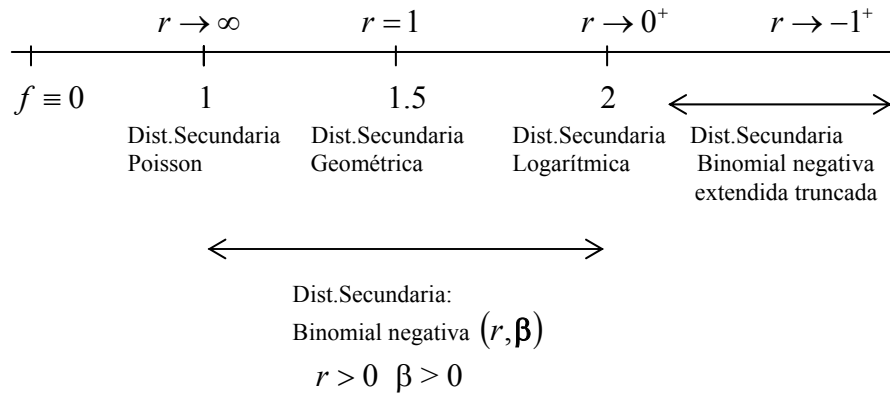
$r \to \infty$ $r = 1$ $r \to 0^+$ $r \to -1^+$

$f \equiv 0$ 1 1.5 2

Dist.Secundaria Poisson

Dist.Secundaria Geométrica

Dist.Secundaria Logarítmica

Dist.Secundaria Binomial negativa extendida truncada

Dist.Secundaria: Binomial negativa $(r, \beta)$

$r > 0$ $\beta > 0$